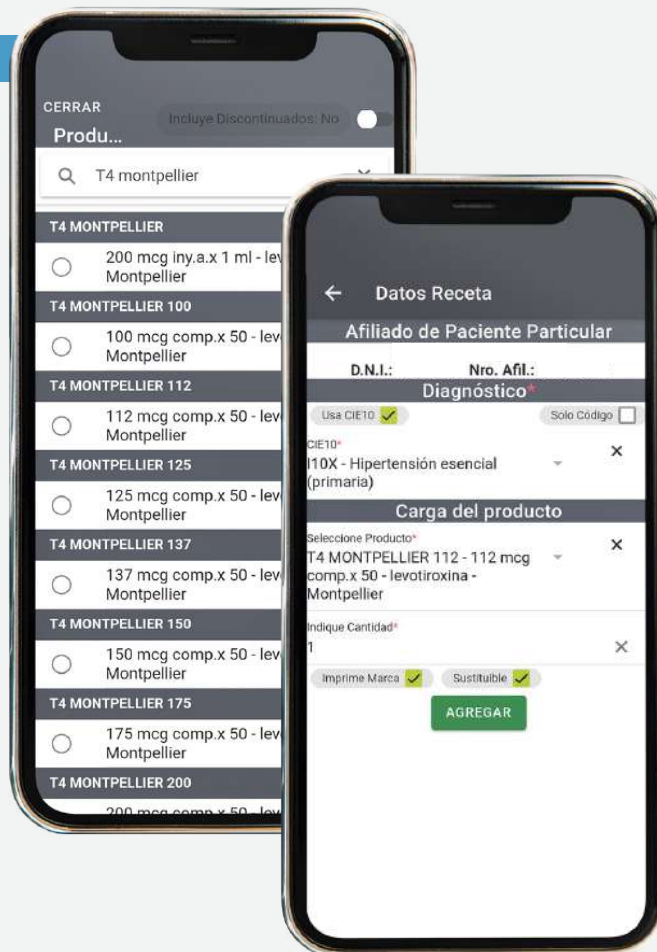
CERRAR
Produ...
Incluye Discontinuados: No

T4 montpellier

T4 MONTPELLIER
200 mcg iny.a.x 1 ml - lev
Montpellier

T4 MONTPELLIER 100
100 mcg comp.x 50 - lev
Montpellier

T4 MONTPELLIER 112
112 mcg comp.x 50 - lev
Montpellier

T4 MONTPELLIER 125
125 mcg comp.x 50 - lev
Montpellier

T4 MONTPELLIER 137
137 mcg comp.x 50 - lev
Montpellier

T4 MONTPELLIER 150
150 mcg comp.x 50 - lev
Montpellier

T4 MONTPELLIER 175
175 mcg comp.x 50 - lev
Montpellier

T4 MONTPELLIER 200
200 mcg comp.x 50 - lev

Datos Receta
Afiliado de Paciente Particular
D.N.I.: Nro. Afil.:
Diagnóstico*
Usa CIE10
Solo Código
CIE10*
I10X - Hipertensión esencial (primaria)
Carga del producto
Seleccione Producto*
T4 MONTPELLIER 112 - 112 mcg comp.x 50 - levotiroxina - Montpellier
Indique Cantidad*
1
Imprime Marca
Sustituible
AGREGAR